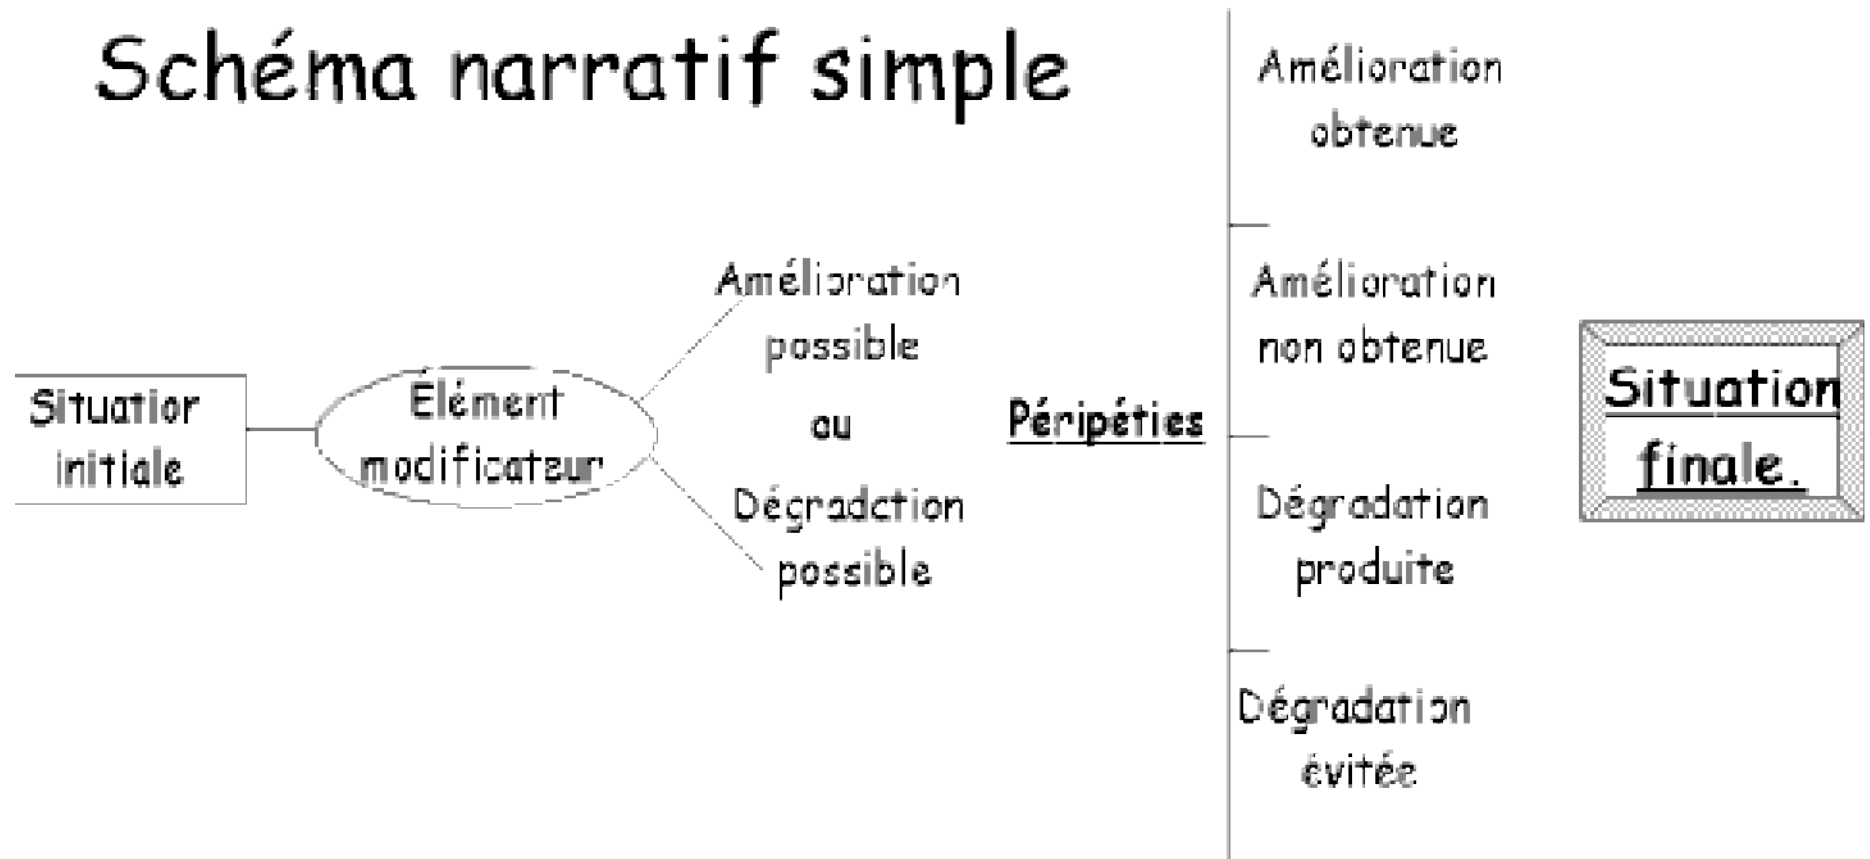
Schéma narratif simple

Situation initiale

Élément modificateur

Amélioration possible

ou

Dégradation possible

Péripéties

Amélioration obtenue

Amélioration non obtenue

Dégradation produite

Dégradation évitée

Situation finale.